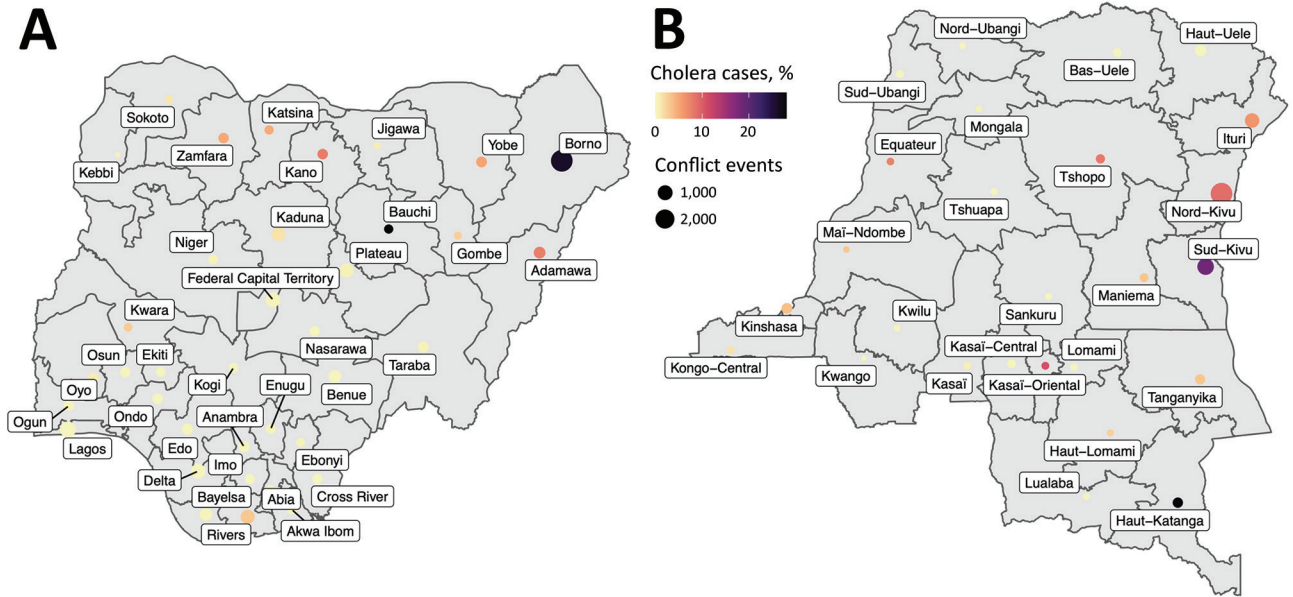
A

Sokoto
Katsina
Jigawa
Yobe
Borno
Zamfara
Kebbi
Kano
Kaduna
Bauchi
Niger
Plateau
Gombe
Adamawa
Federal Capital Territory
Kwara
Nasarawa
Osun
Ekiti
Taraba
Oyo
Kogi
Enugu
Benue
Ogun
Ondo
Anambra
Lagos
Edo
Imo
Ebonyi
Delta
Bayelsa
Abia
Cross River
Rivers
Akwa Ibom

B

Cholera cases, %
0
10
20
Conflict events
1,000
2,000

Nord–Ubangi
Haut–Uele
Sud–Ubangi
Bas–Uele
Mongala
Ituri
Equateur
Tshopo
Tshuapa
Nord–Kivu
Maï–Ndombe
Sud–Kivu
Maniema
Kwilu
Sankuru
Kinshasa
Kasaï–Central
Lomami
Kongo–Central
Kwango
Kasaï
Kasaï–Oriental
Tanganyika
Haut–Lomami
Lualaba
Haut–Katanga